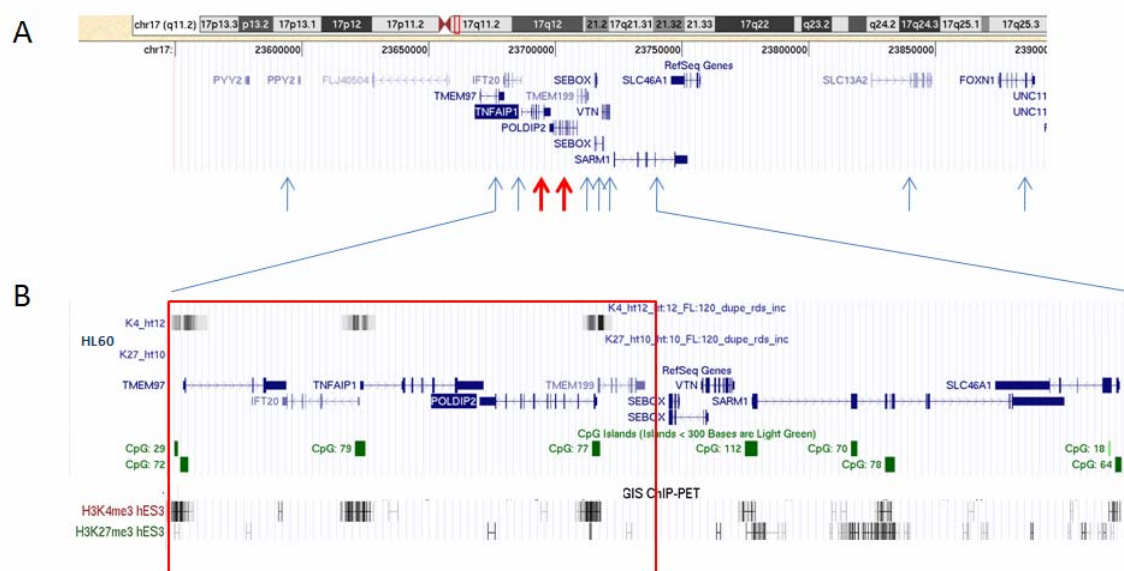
A

chr17 (q11.2) 17p13.3 p13.2 17p13.1 17p12 17p11.2 17q11.2 17q12 21.2 17q21.31 21.32 21.33 17q22 q23.2 q24.2 17q24.3 17q25.1 17q25.3

chr17: 23600000 23650000 23700000 23750000 23800000 23850000 239000

RefSeq Genes

PYY2 PPY2 FLJ40504 IFT20 SEBOX SLC46A1 SLC13A2 FOXN1

TMEM97 TMEM199 UNC11

TNFAIP1 VTN UNC11

POLDIP2

SEBOX

SARM1

B

K4_ht12 K4_ht12_ht:12_FL:120_dupe_rds_inc

HL60

K27_ht10 K27_ht10_ht:10_FL:120_dupe_rds_inc

RefSeq Genes

TMEM97 TNFAIP1 TMEM199 VTN SLC46A1

IFT20 POLDIP2 SEBOX SARM1

SEBOX

CpG Islands (Islands < 300 Bases are Light Green)

CpG: 29 CpG: 79 CpG: 77 CpG: 112 CpG: 70 CpG: 18

CpG: 72 CpG: 78 CpG: 64

GIS ChIP-PET

H3K4me3 hES3

H3K27me3 hES3